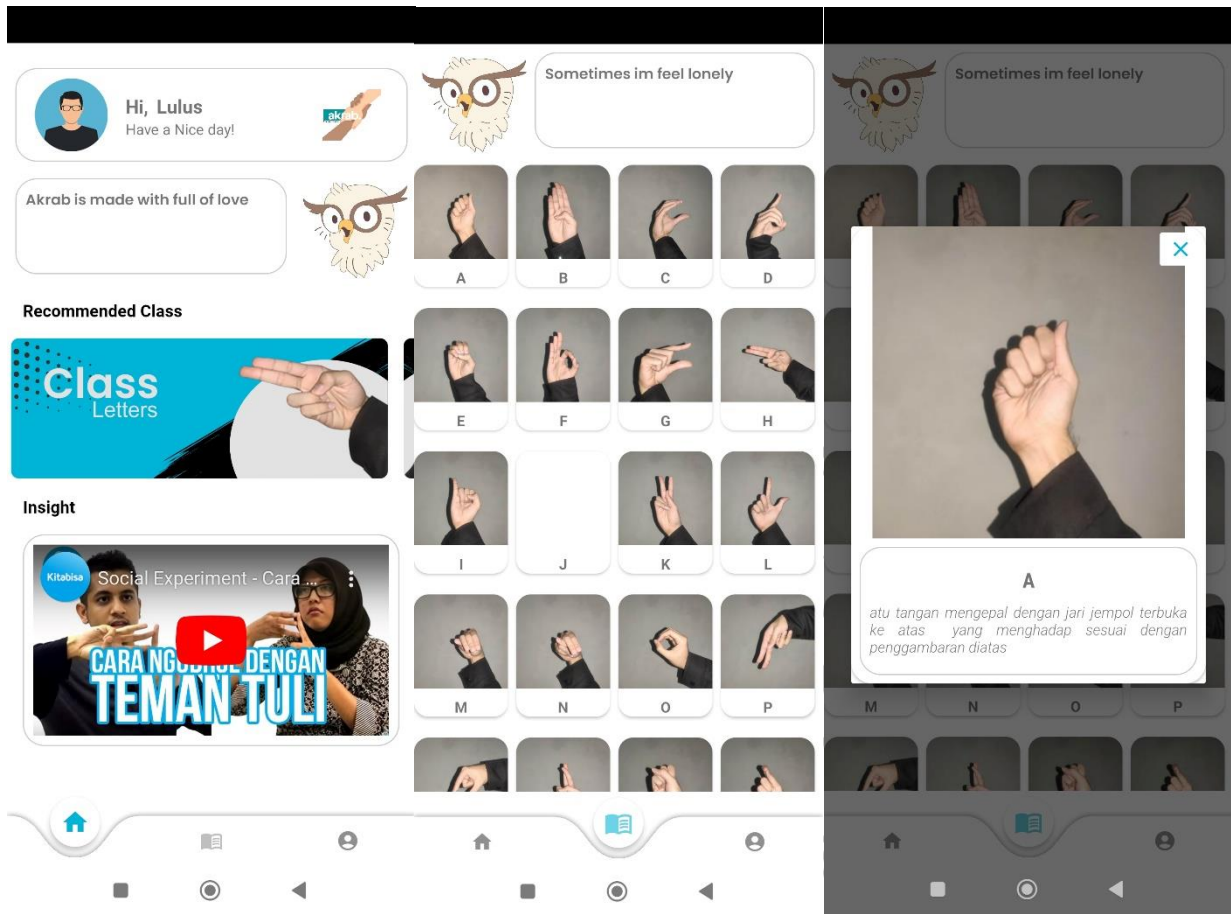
Hi, Lulus
Have a Nice day!

akrab

Akrab is made with full of love

Recommended Class

Class
Letters

Insight

Kitabisa
Social Experiment - Cara ...

CARA NGOBROL DENGAN
TEMAN TULI

Sometimes im feel lonely

A
B
C
D
E
F
G
H
I
J
K
L
M
N
O
P

Sometimes im feel lonely

A

atu tangan mengepal dengan jari jempol terbuka ke atas yang menghadap sesuai dengan penggambaran diatas

M
N
O
P